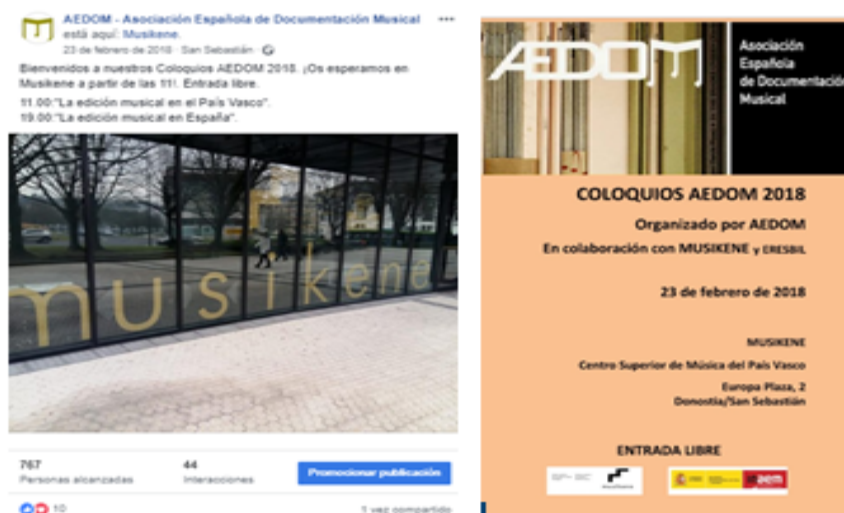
AEDOM - Asociación Española de Documentación Musical está aquí: Musikene.
23 de febrero de 2018 · San Sebastián ·

Bienvenidos a nuestros Coloquios AEDOM 2018. ¡Os esperamos en Musikene a partir de las 11!. Entrada libre.
11.00:"La edición musical en el País Vasco".
19.00:"La edición musical en España".

musikene

767
Personas alcanzadas

44
Interacciones

Promocionar publicación

10

1 vez compartido

AEDOM

Asociación Española de Documentación Musical

COLOQUIOS AEDOM 2018

Organizado por AEDOM

En colaboración con MUSIKENE y ERESBIL

23 de febrero de 2018

MUSIKENE

Centro Superior de Música del País Vasco

Europa Plaza, 2
Donostia/San Sebastián

ENTRADA LIBRE

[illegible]

aem